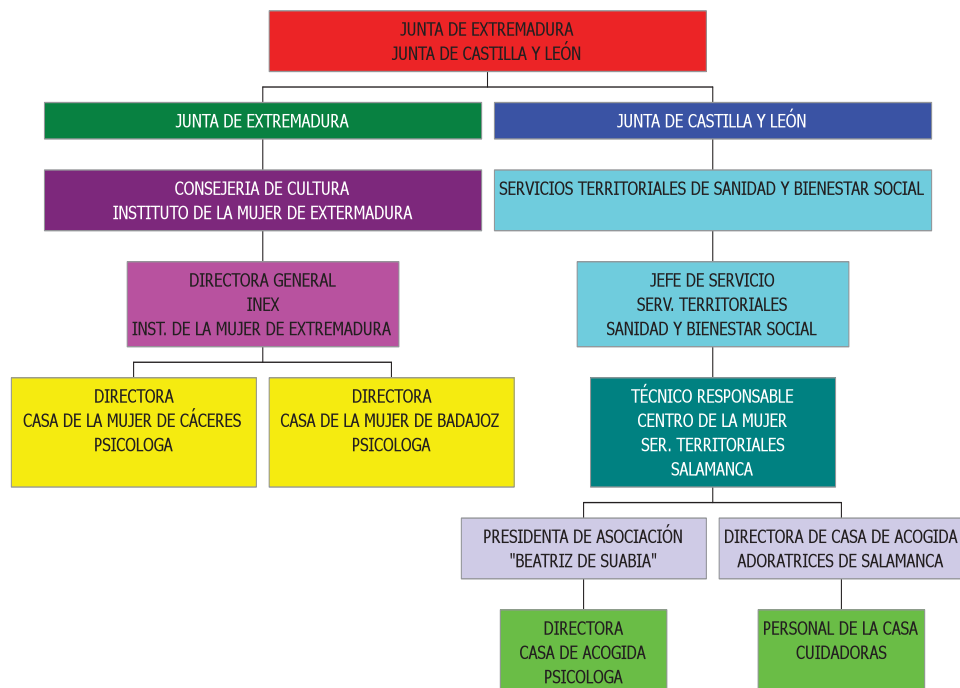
JUNTA DE EXTREMADURA
JUNTA DE CASTILLA Y LEÓN

JUNTA DE EXTREMADURA

JUNTA DE CASTILLA Y LEÓN

CONSEJERIA DE CULTURA
INSTITUTO DE LA MUJER DE EXTERMADURA

SERVICIOS TERRITORIALES DE SANIDAD Y BIENESTAR SOCIAL

DIRECTORA GENERAL
INEX
INST. DE LA MUJER DE EXTREMADURA

JEFE DE SERVICIO
SERV. TERRITORIALES
SANIDAD Y BIENESTAR SOCIAL

DIRECTORA
CASA DE LA MUJER DE CÁCERES
PSICOLOGA

DIRECTORA
CASA DE LA MUJER DE BADAJOZ
PSICOLOGA

TÉCNICO RESPONSABLE
CENTRO DE LA MUJER
SER. TERRITORIALES
SALAMANCA

PRESIDENTA DE ASOCIACIÓN
"BEATRIZ DE SUABIA"

DIRECTORA DE CASA DE ACOGIDA
ADORATRICES DE SALAMANCA

DIRECTORA
CASA DE ACOGIDA
PSICOLOGA

PERSONAL DE LA CASA
CUIDADORAS